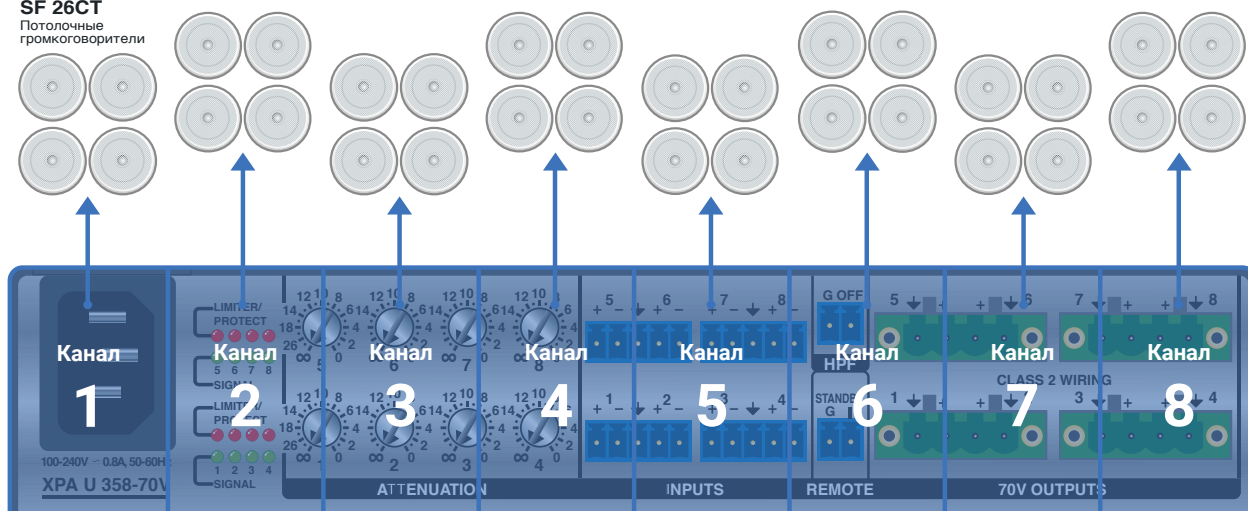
SF 26CT
Потолочные громкоговорители

Канал 1
Канал 2
Канал 3
Канал 4
Канал 5
Канал 6
Канал 7
Канал 8

LIMITER/ PROTECT
5 6 7 8
SIGNAL
LIMITER/ PROTECT
1 2 3 4
SIGNAL

12 10 8 14 6 18 4 26 2 ∞ 0 5
12 10 8 14 6 18 4 26 2 ∞ 0 6
12 10 8 14 6 18 4 26 2 ∞ 0 7
12 10 8 14 6 18 4 26 2 ∞ 0 8
12 10 8 14 6 18 4 26 2 ∞ 0 1
12 10 8 14 6 18 4 26 2 ∞ 0 2
12 10 8 14 6 18 4 26 2 ∞ 0 3
12 10 8 14 6 18 4 26 2 ∞ 0 4

+ 5 − + 6 − + 7 − + 8 −
+ 1 − + 2 − + 3 − + 4 −

G OFF
HPF
STANDBY
G

5 6 7 8
CLASS 2 WIRING
1 2 3 4

100-240V ~ 0.8A, 50-60Hz
XPA U 358-70V
ATTENUATION
INPUTS
REMOTE
70V OUTPUTS